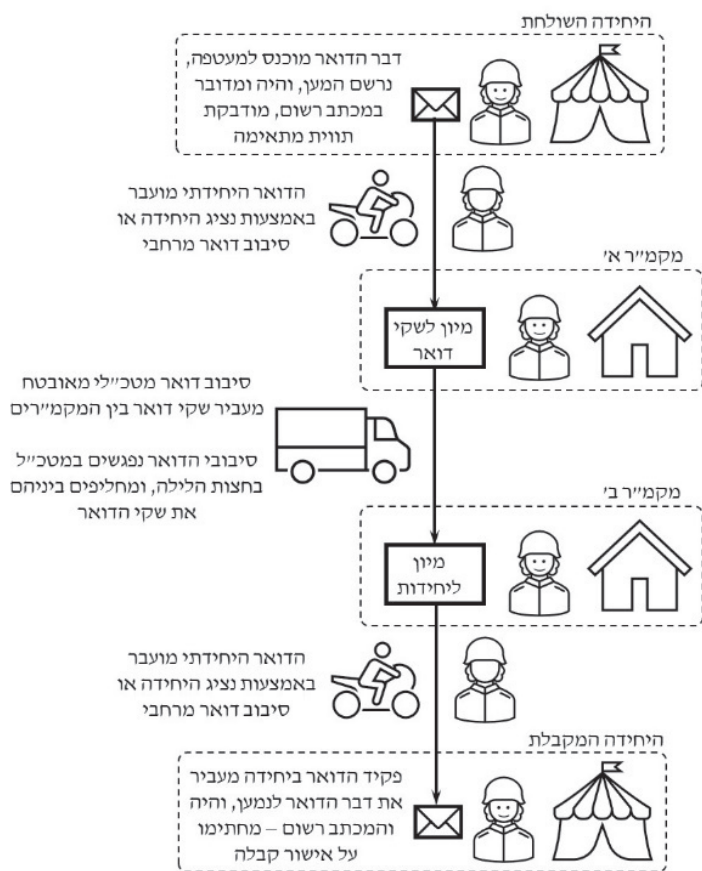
היחידה השולחת

דבר הדואר מוכנס למעטפה, נרשם המען, והיה ומדובר במכתב רשום, מודבקת תווית מתאימה

הדואר היחידתי מועבר באמצעות נציג היחידה או סיבוב דואר מרחבי

מקמ״ר א׳

מיון לשקי דואר

סיבוב דואר מטכ״לי מאובטח מעביר שקי דואר בין המקמ״רים

סיבובי הדואר נפגשים במטכ״ל בחצות הלילה, ומחליפים ביניהם את שקי הדואר

מקמ״ר ב׳

מיון ליחידות

הדואר היחידתי מועבר באמצעות נציג היחידה או סיבוב דואר מרחבי

היחידה המקבלת

פקיד הדואר ביחידה מעביר את דבר הדואר לנמען, והיה והמכתב רשום – מחתימו על אישור קבלה